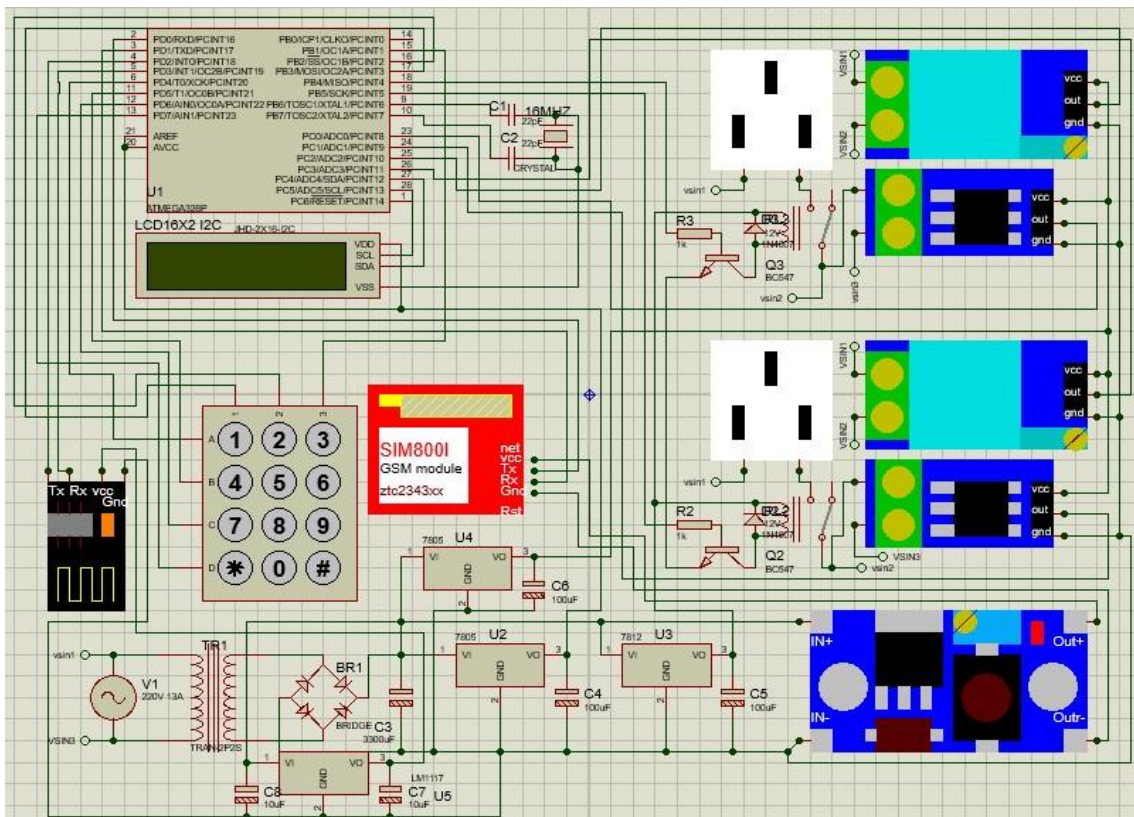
2 PD0/RXD/PCINT16
3 PD1/TXD/PCINT17
4 PD2/INT0/PCINT18
5 PD3/INT1/OC2B/PCINT19
6 PD4/T0/XCK/PCINT20
11 PD5/T1/OC0B/PCINT21
12 PD6/AIN0/OC0A/PCINT22
13 PD7/AIN1/PCINT23
21 AREF
20 AVCC
PB0/ICP1/CLKO/PCINT0 14
PB1/OC1A/PCINT1 15
PB2/SS/OC1B/PCINT2 16
PB3/MOSI/OC2A/PCINT3 17
PB4/MISO/PCINT4 18
PB5/SCK/PCINT5 19
PB6/TOSC1/XTAL1/PCINT6 9
PB7/TOSC2/XTAL2/PCINT7 10
PC0/ADC0/PCINT8 23
PC1/ADC1/PCINT9 24
PC2/ADC2/PCINT10 25
PC3/ADC3/PCINT11 26
PC4/ADC4/SDA/PCINT12 27
PC5/ADC5/SCL/PCINT13 28
PC6/RESET/PCINT14 1
U1
ATMEGA328P
C1
16MHZ
22pF
C2
22pF
CRYSTAL
LCD16X2 I2C
JHD-2X16-I2C
VDD
SCL
SDA
VSS
VSIN1
VSIN2
vcc
out
gnd
vsin1
R3
1k
RL2
12V
1N4007
Q3
BC547
vsin2
vsin3
vcc
out
gnd
VSIN1
VSIN2
vcc
out
gnd
1 2 3
A 1 2 3
B 4 5 6
C 7 8 9
D ✱ 0 #
SIM800l
GSM module
ztc2343xx
net
vcc
Tx
Rx
Gnd
Rst
Tx Rx vcc
Gnd
vsin1
R2
1k
RL2
12V
1N4007
Q2
BC547
VSIN3
vsin2
vcc
out
gnd
7805
U4
VI
VO
GND
3
2
C6
100uF
7805
U2
VI VO
GND
1 3 2
C4
100uF
7812
U3
VI VO
GND
1 3 2
C5
100uF
IN+
IN-
Out+
Outr-
vsin1
TR1
V1
220V 13A
VSIN3
TRAN-2P2S
BR1
BRIDGE
C3
3300uF
VI
VO
GND
1 3 2
LM1117
U5
C8
10uF
C7
10uF